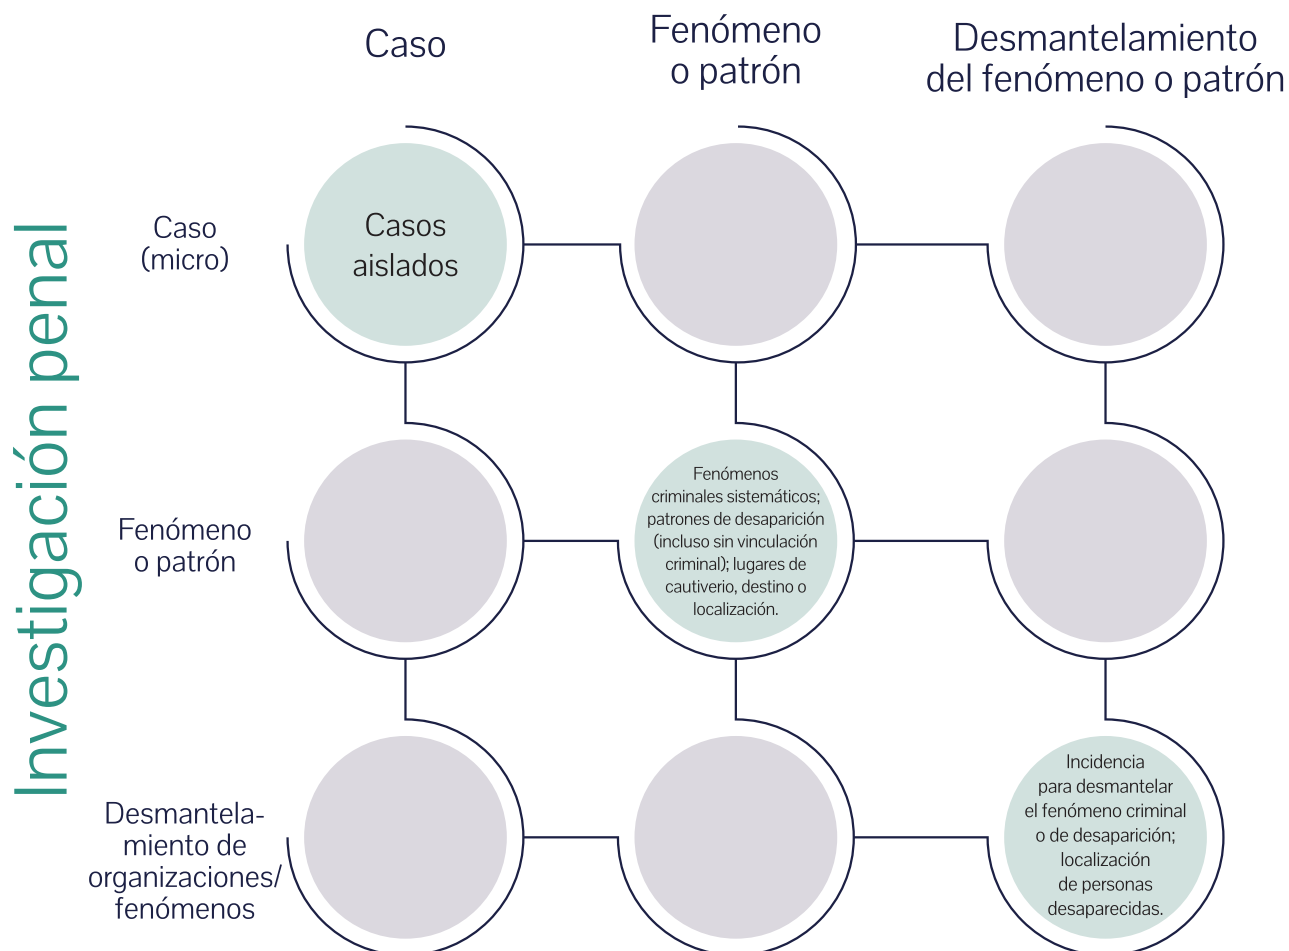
Investigación penal

Caso

Fenómeno o patrón

Desmantelamiento del fenómeno o patrón

Caso (micro)

Casos aislados

Fenómeno o patrón

Fenómenos criminales sistemáticos; patrones de desaparición (incluso sin vinculación criminal); lugares de cautiverio, destino o localización.

Desmantelamiento de organizaciones/ fenómenos

Incidencia para desmantelar el fenómeno criminal o de desaparición; localización de personas desaparecidas.